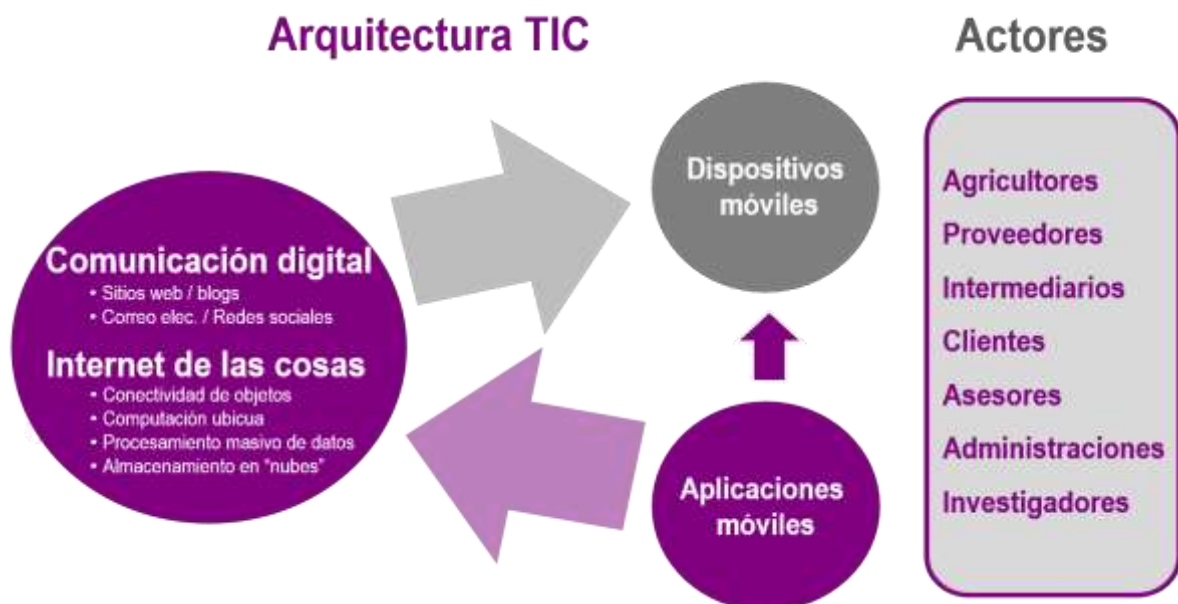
Arquitectura TIC

Actores

Dispositivos móviles

Comunicación digital
• Sitios web / blogs
• Correo elec. / Redes sociales

Internet de las cosas
• Conectividad de objetos
• Computación ubicua
• Procesamiento masivo de datos
• Almacenamiento en "nubes"

Aplicaciones móviles

Agricultores
Proveedores
Intermediarios
Clientes
Asesores
Administraciones
Investigadores